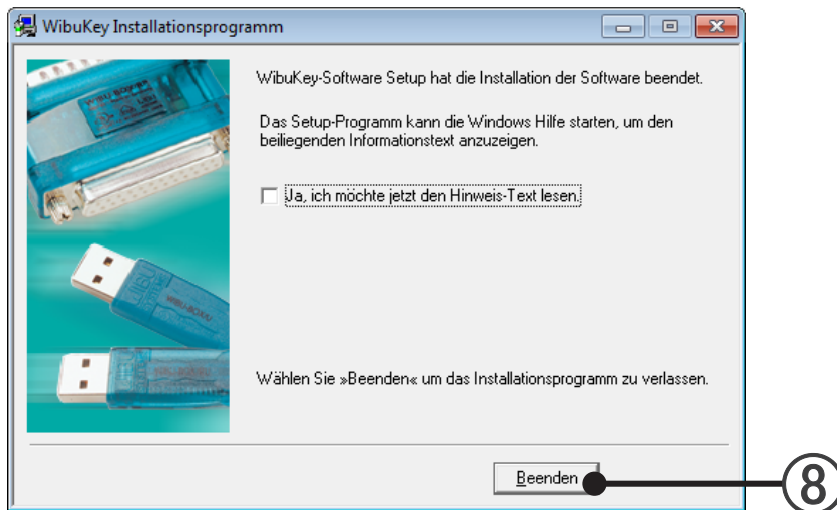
WibuKey Installationsprogramm

WibuKey-Software Setup hat die Installation der Software beendet.

Das Setup-Programm kann die Windows Hilfe starten, um den beiliegenden Informationstext anzuzeigen.

Ja, ich möchte jetzt den Hinweis-Text lesen.

Wählen Sie »Beenden« um das Installationsprogramm zu verlassen.

Beenden

8